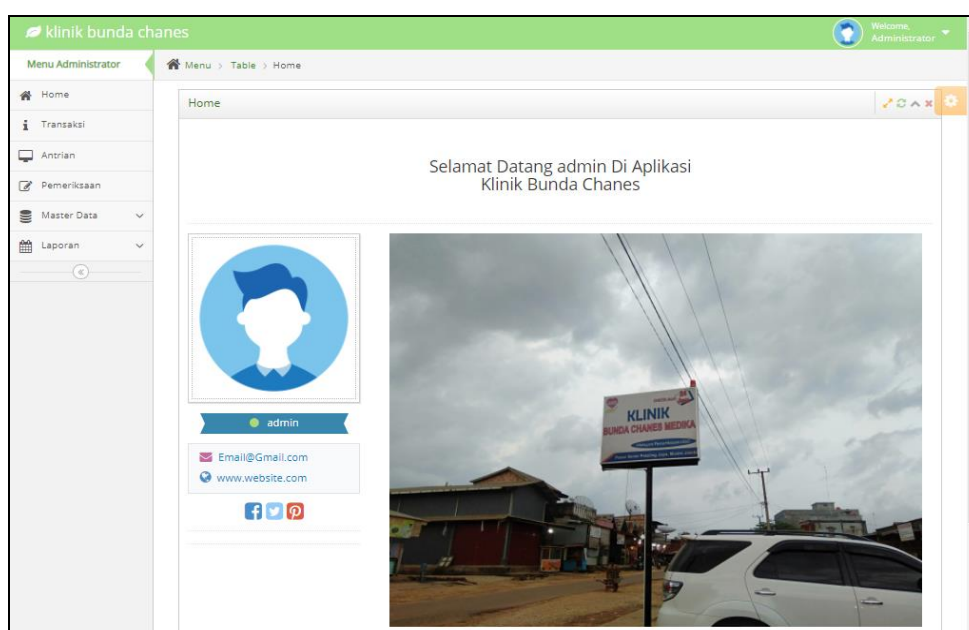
klinik bunda chanes

Welcome, Administrator

Menu Administrator

Home

Transaksi

Antrian

Pemeriksaan

Master Data

Laporan

Menu > Table > Home

Home

Selamat Datang admin Di Aplikasi
Klinik Bunda Chanes

admin

Email@Gmail.com

www.website.com

KLINIK
BUNDA CHANES MEDIKA